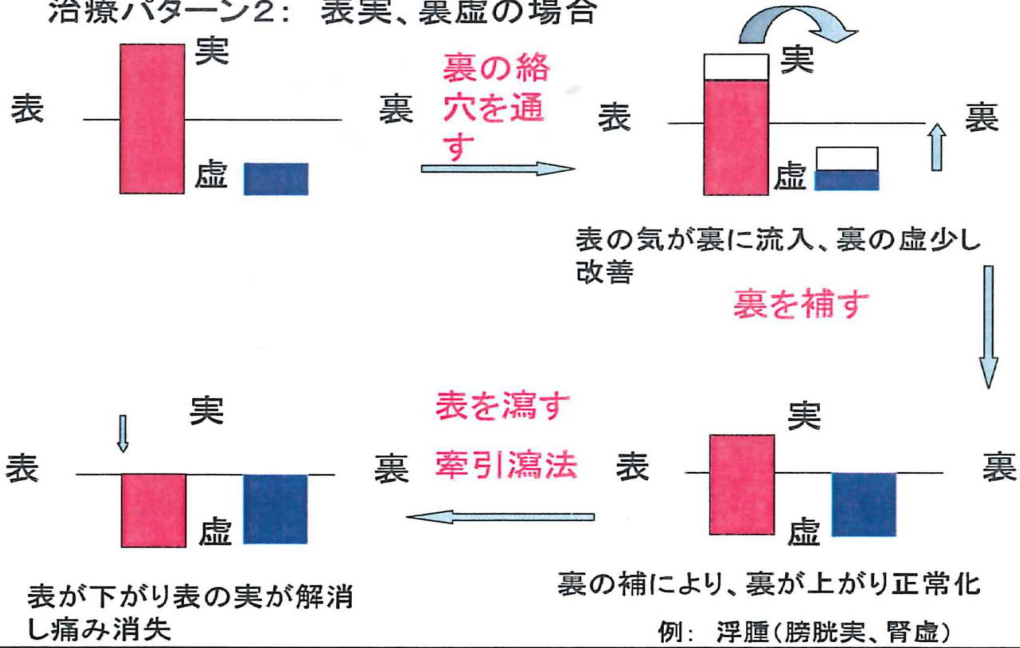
治療パターン2：表実、裏虚の場合

実
表
裏
虚

裏の絡穴を通す

実
表
裏
虚

表の気が裏に流入、裏の虚少し改善

裏を補す

実
表
裏
虚

裏の補により、裏が上がり正常化

例：浮腫（膀胱実、腎虚）

表を瀉す

牽引瀉法

実
表
裏
虚

表が下がり表の実が解消し痛み消失